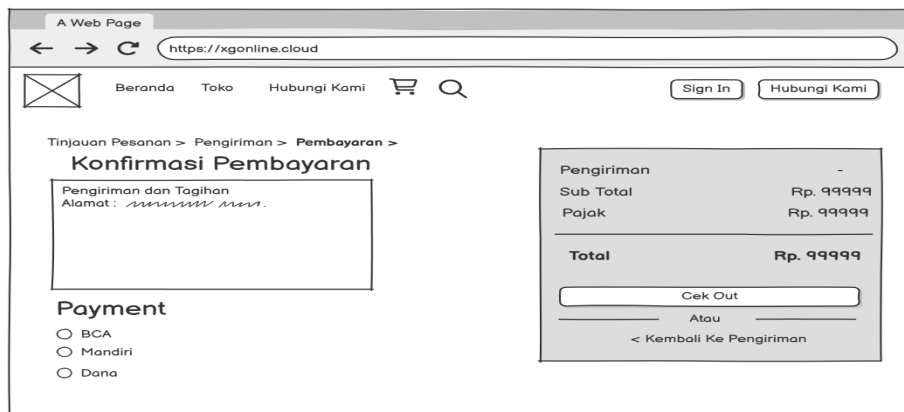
A Web Page

https://xgonline.cloud

Beranda Toko Hubungi Kami

Sign In Hubungi Kami

Tinjauan Pesanan > Pengiriman > **Pembayaran** >

Konfirmasi Pembayaran

Pengiriman dan Tagihan
Alamat : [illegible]

Payment

BCA

Mandiri

Dana

| Pengiriman | - |
|---|---|
| Sub Total | Rp. 99999 |
| Pajak | Rp. 99999 |
| **Total** | **Rp. 99999** |

Cek Out

Atau

< Kembali Ke Pengiriman